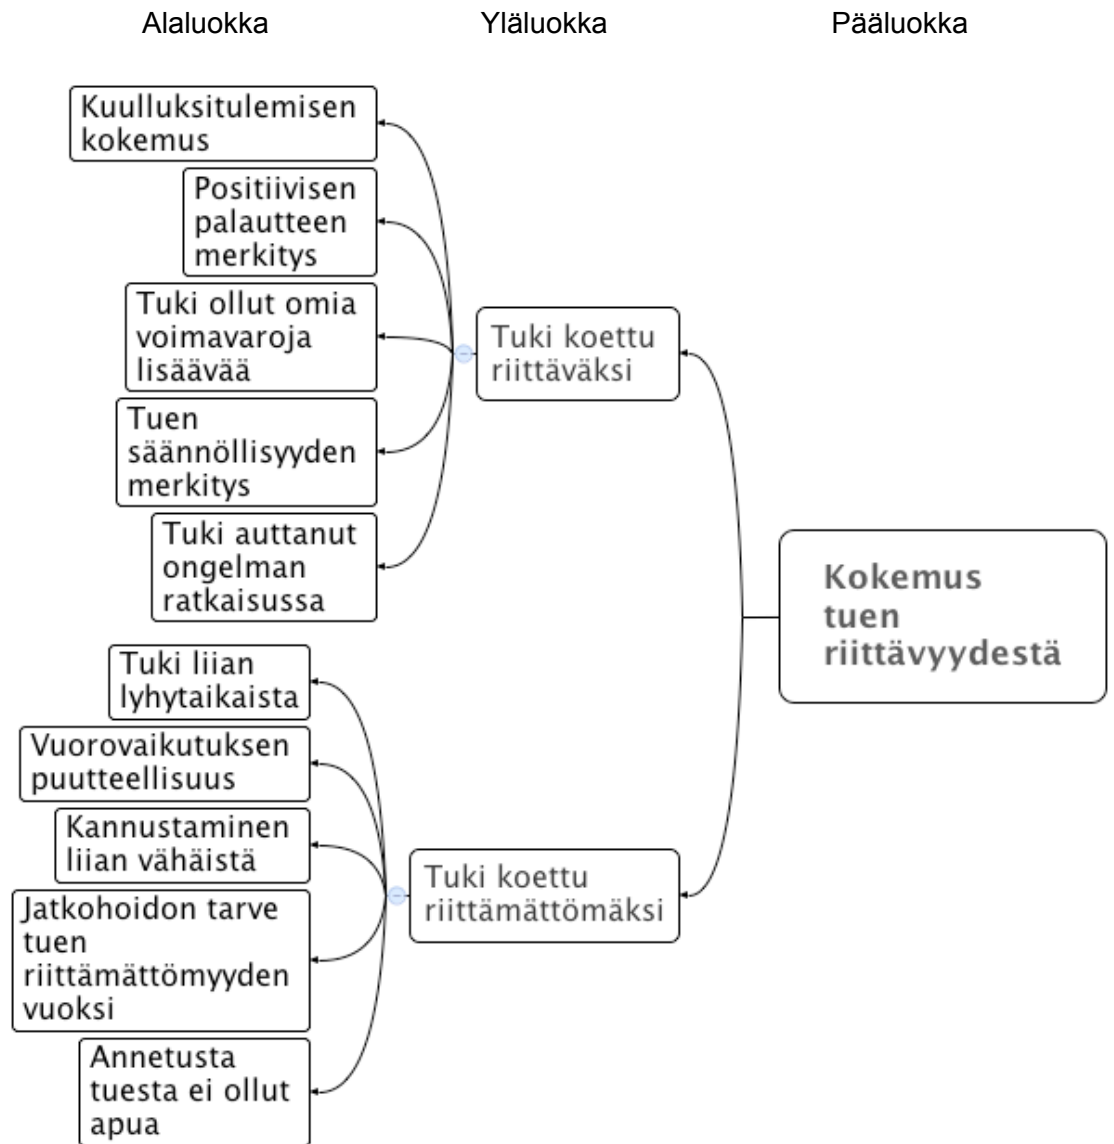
Alaluokka Yläluokka Pääluokka

Kuulluksitulemisen kokemus

Positiivisen palautteen merkitys

Tuki ollut omia voimavaroja lisäävää

Tuen säännöllisyyden merkitys

Tuki auttanut ongelman ratkaisussa

Tuki koettu riittäväksi

Kokemus tuen riittävyydestä

Tuki liian lyhytaikaista

Vuorovaikutuksen puutteellisuus

Kannustaminen liian vähäistä

Jatkohoidon tarve tuen riittämättömyyden vuoksi

Annetusta tuesta ei ollut apua

Tuki koettu riittämättömäksi